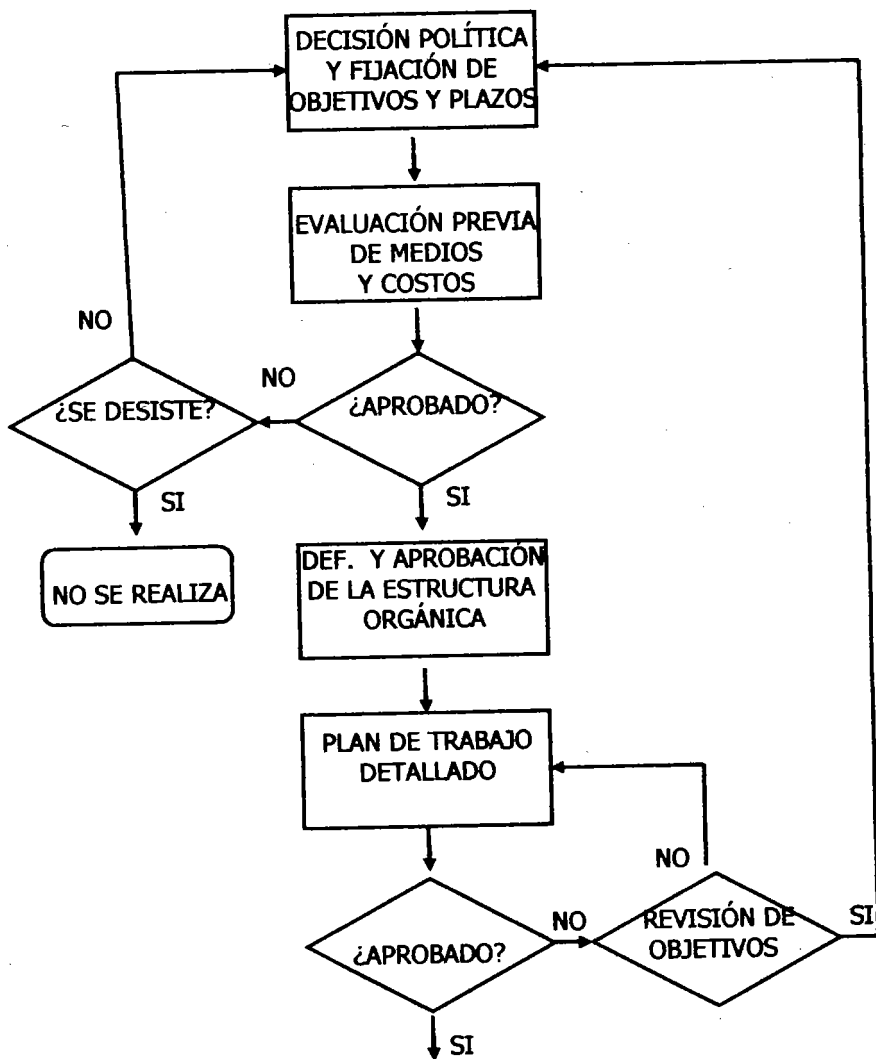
DECISIÓN POLÍTICA Y FIJACIÓN DE OBJETIVOS Y PLAZOS

EVALUACIÓN PREVIA DE MEDIOS Y COSTOS

NO

NO

¿SE DESISTE?

¿APROBADO?

SI

SI

NO SE REALIZA

DEF. Y APROBACIÓN DE LA ESTRUCTURA ORGÁNICA

PLAN DE TRABAJO DETALLADO

NO

NO

REVISIÓN DE OBJETIVOS

SI

¿APROBADO?

SI